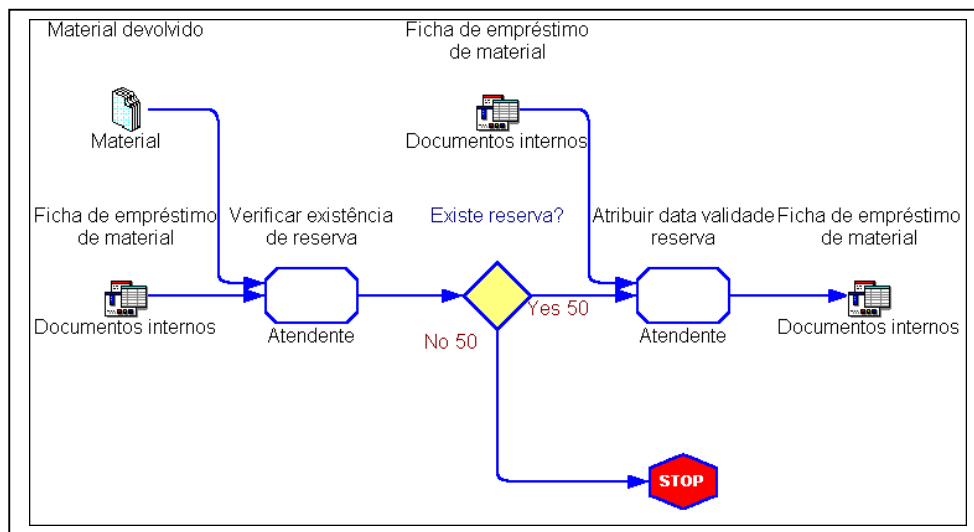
Material devolvido

Material

Ficha de empréstimo de material

Documentos internos

Ficha de empréstimo de material

Documentos internos

Verificar existência de reserva

Atendente

Existe reserva?

Yes 50

No 50

Atribuir data validade reserva

Atendente

Ficha de empréstimo de material

Documentos internos

STOP